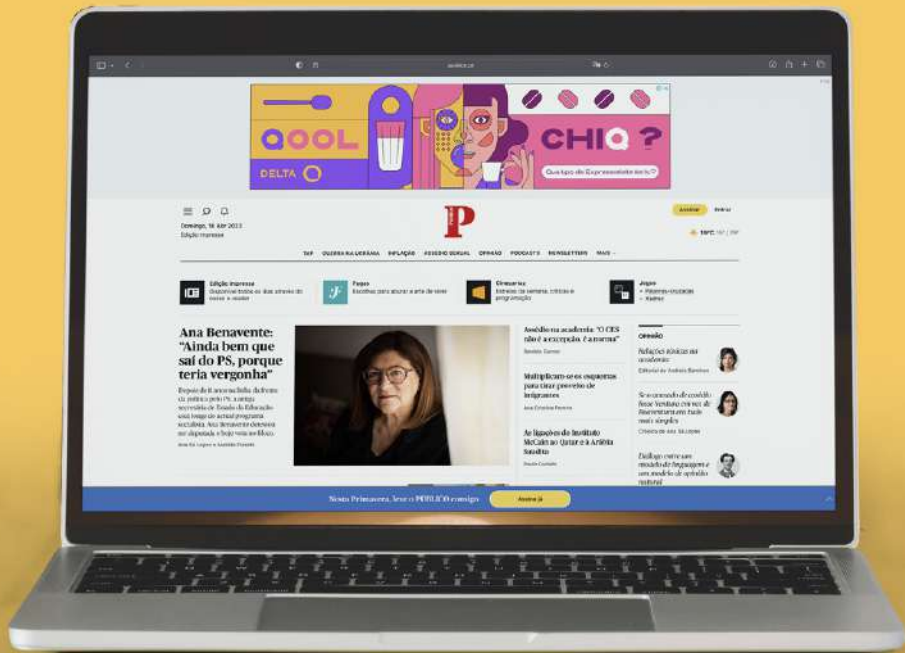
QOOL
DELTA
CHIQ ?
Qual tipo de Expresso és tu?

P

Domingo, 16 Abr 2023
Edição impressa

Assinar
Entrar

TAP
GUERRA NA UCRÂNIA
INFLAÇÃO
ASSÉDIO SEXUAL
OPINIÃO
PODCASTS
NEWSLETTERS
MAIS

Edição impressa
Disponível todos os dias através do kiosk e reader

Fugas
Escolhas para abraçar a arte de viver

Cinecartaz
Estreias da semana, críticas e programação

Jogos
Palavras cruzadas
Xadrez

Ana Benavente: "Ainda bem que saí do PS, porque teria vergonha"

Depois de ti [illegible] da frente da ruína e pelo PS, a antiga secretária de Estado da Educação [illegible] Ana Benavente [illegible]

Assédio na academia: "O CES não é a excepção, é a norma"

Multiplicam-se os esquemas para tirar proveito de imigrantes

As ligações do Instituto McCain ao Qatar e à Arábia Saudita

OPINIÃO

Relações tóxicas na academia

Diálogo entre um modelo de linguagem e um modelo de opinião natural

Nesta Primavera, leve o PÚBLICO consigo
Assine já